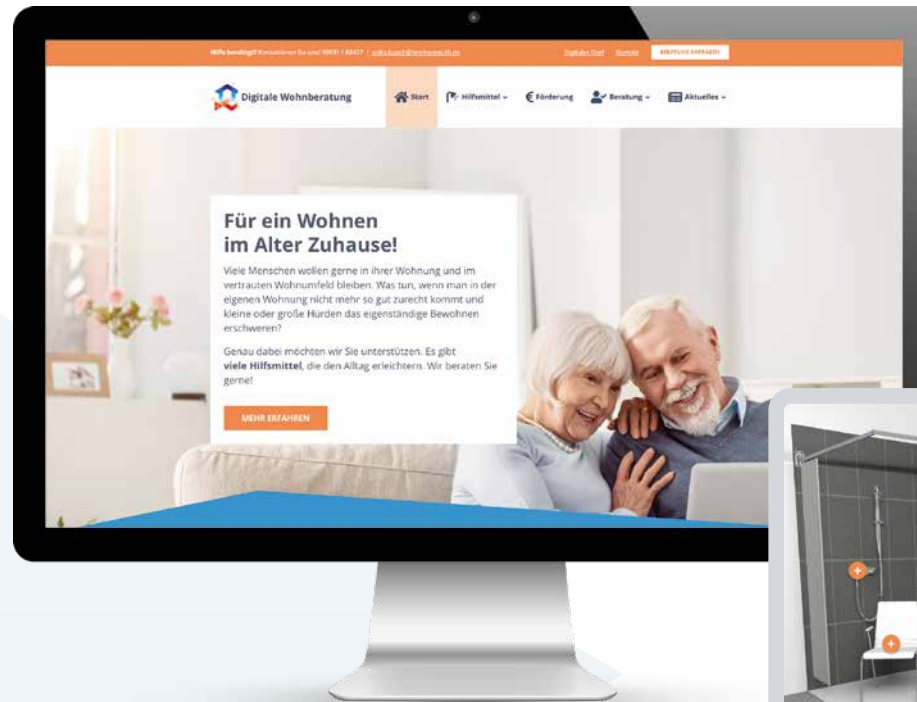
Hilfe benötigt? Kontaktieren Sie uns! 09831 | 80437 | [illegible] Digitaler Brief Kontakt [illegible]

Digitale Wohnberatung

Start Hilfsmittel Förderung Beratung Aktuelles

Für ein Wohnen im Alter Zuhause!

Viele Menschen wollen gerne in ihrer Wohnung und im vertrauten Wohnumfeld bleiben. Was tun, wenn man in der eigenen Wohnung nicht mehr so gut zurecht kommt und kleine oder große Hürden das eigenständige Bewohnen erschweren?

Genau dabei möchten wir Sie unterstützen. Es gibt **viele Hilfsmittel**, die den Alltag erleichtern. Wir beraten Sie gerne!

MEHR ERFAHREN